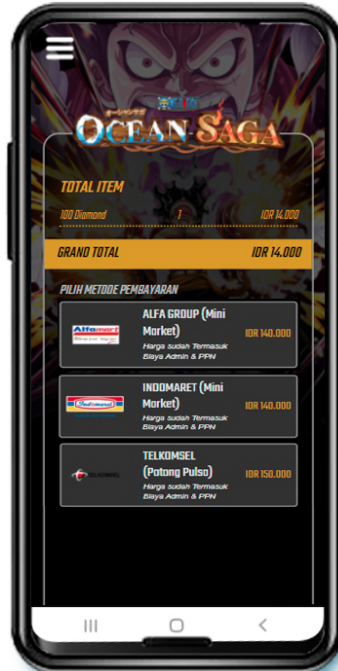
ONE PIECE
オーシャンサガ
OCEAN SAGA

TOTAL ITEM

100 Diamond 1 IDR 14.000

GRAND TOTAL IDR 14.000

PILIH METODE PEMBAYARAN

Alfamart
ALFA GROUP (Mini Market)
Harga sudah Termasuk Biaya Admin & PPN
IDR 140.000

Indomaret
INDOMARET (Mini Market)
Harga sudah Termasuk Biaya Admin & PPN
IDR 140.000

Telkomsel
TELKOMSEL (Potong Pulsa)
Harga sudah Termasuk Biaya Admin & PPN
IDR 150.000